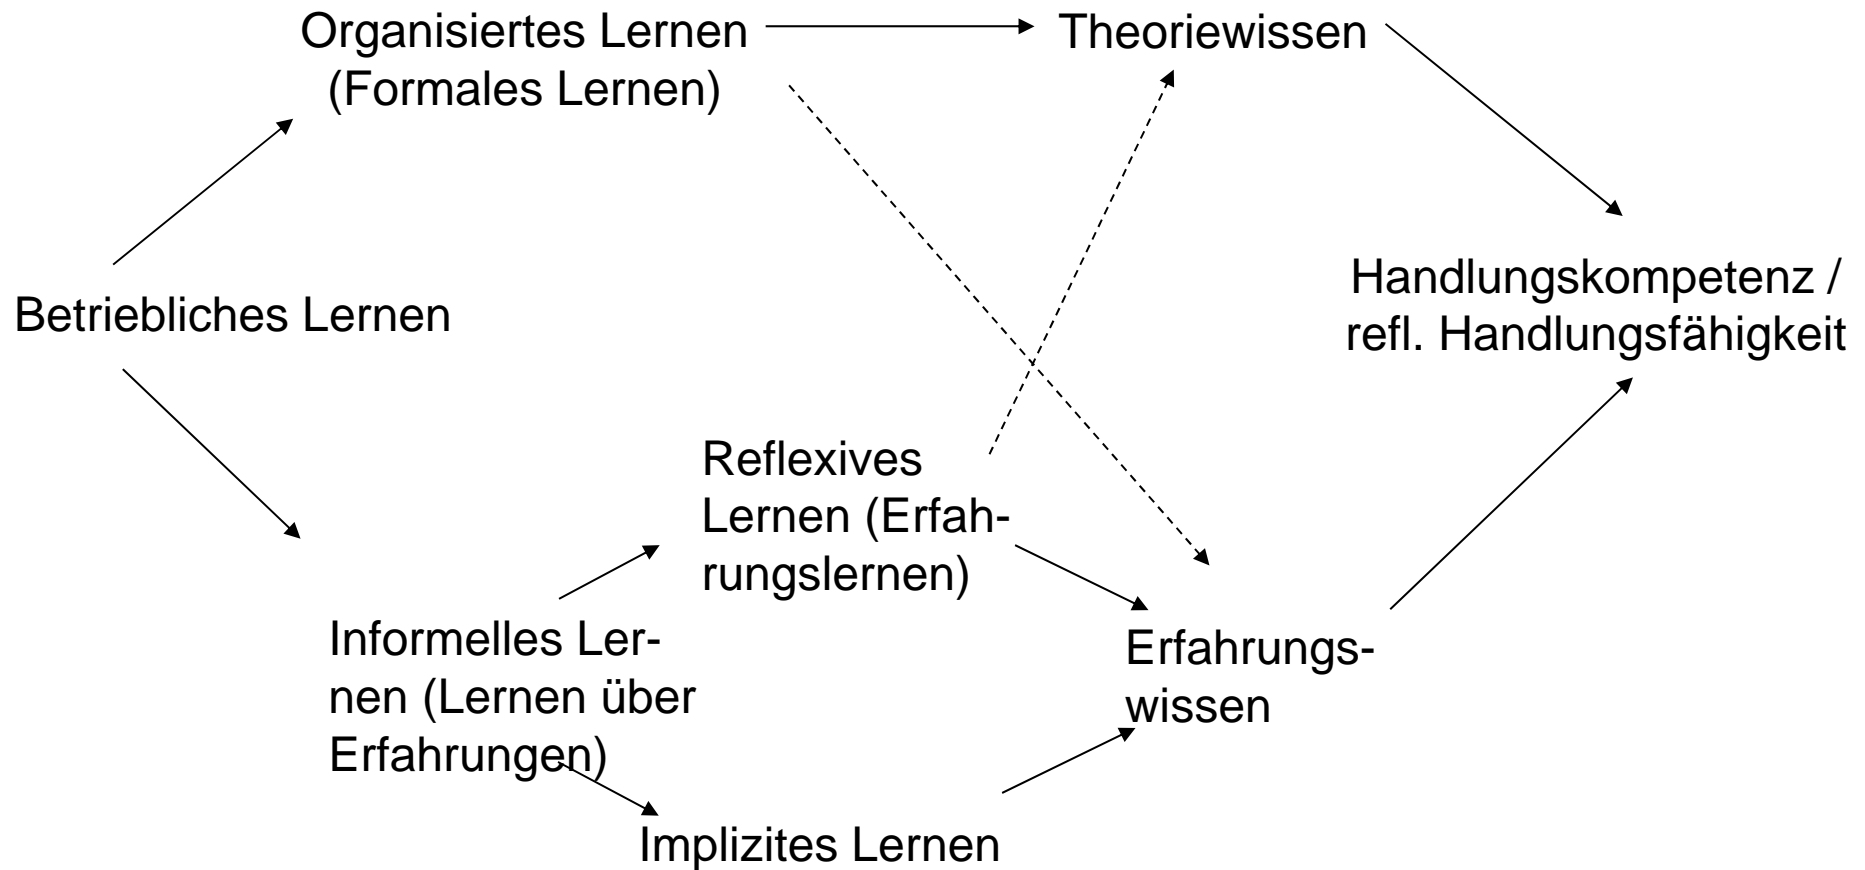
Organisiertes Lernen (Formales Lernen)

Theoriewissen

Handlungskompetenz / refl. Handlungsfähigkeit

Betriebliches Lernen

Reflexives Lernen (Erfahrungslernen)

Informelles Lernen (Lernen über Erfahrungen)

Erfahrungswissen

Implizites Lernen